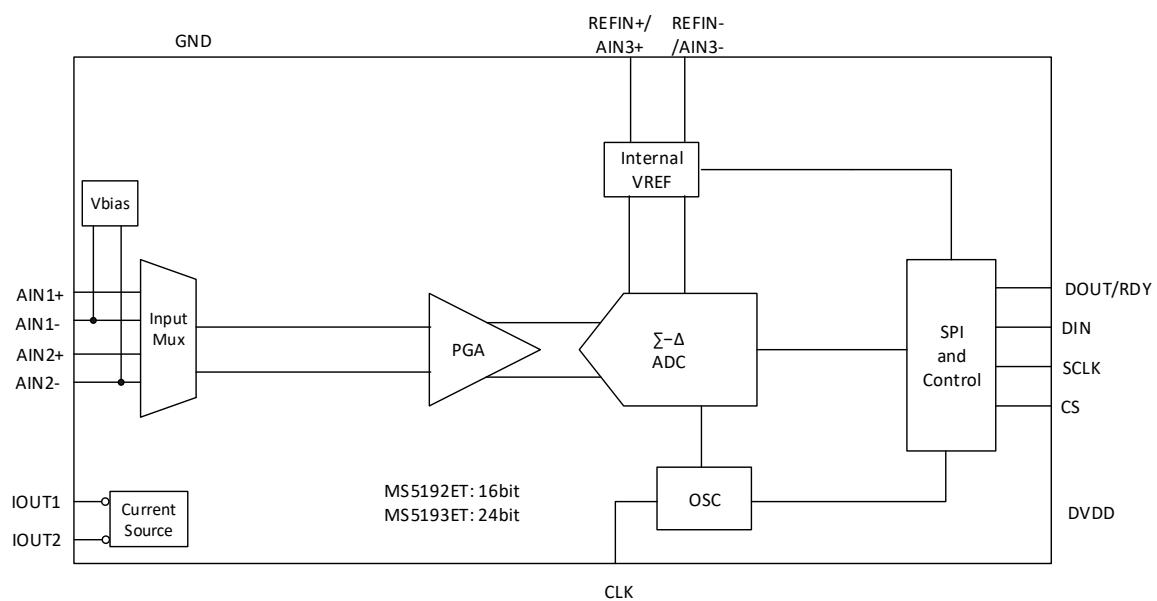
GND

REFIN+/ AIN3+

REFIN- /AIN3-

Internal VREF

Vbias

AIN1+
AIN1-
AIN2+
AIN2-

Input Mux

PGA

∑−Δ ADC

SPI and Control

DOUT/RDY
DIN
SCLK
CS

IOUT1
IOUT2

Current Source

MS5192ET: 16bit
MS5193ET: 24bit

OSC

DVDD

CLK